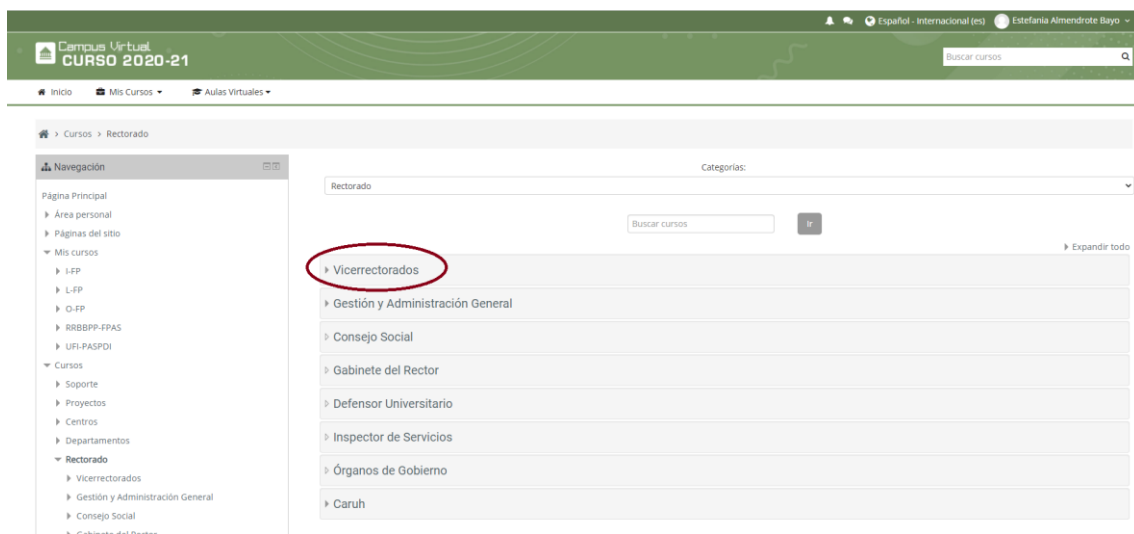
Español - Internacional (es) Estefania Almendrote Bayo

Campus Virtual
CURSO 2020-21

Buscar cursos

Inicio Mis Cursos Aulas Virtuales

> Cursos > Rectorado

Navegación

Página Principal
Área personal
Páginas del sitio
Mis cursos
I-FP
L-FP
O-FP
RRBBPP-FPAS
UFI-PASPDI
Cursos
Soporte
Proyectos
Centros
Departamentos
Rectorado
Vicerrectorados
Gestión y Administración General
Consejo Social
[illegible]

Categorías:
Rectorado

Buscar cursos Ir

Expandir todo

Vicerrectorados
Gestión y Administración General
Consejo Social
Gabinete del Rector
Defensor Universitario
Inspector de Servicios
Órganos de Gobierno
Caruh